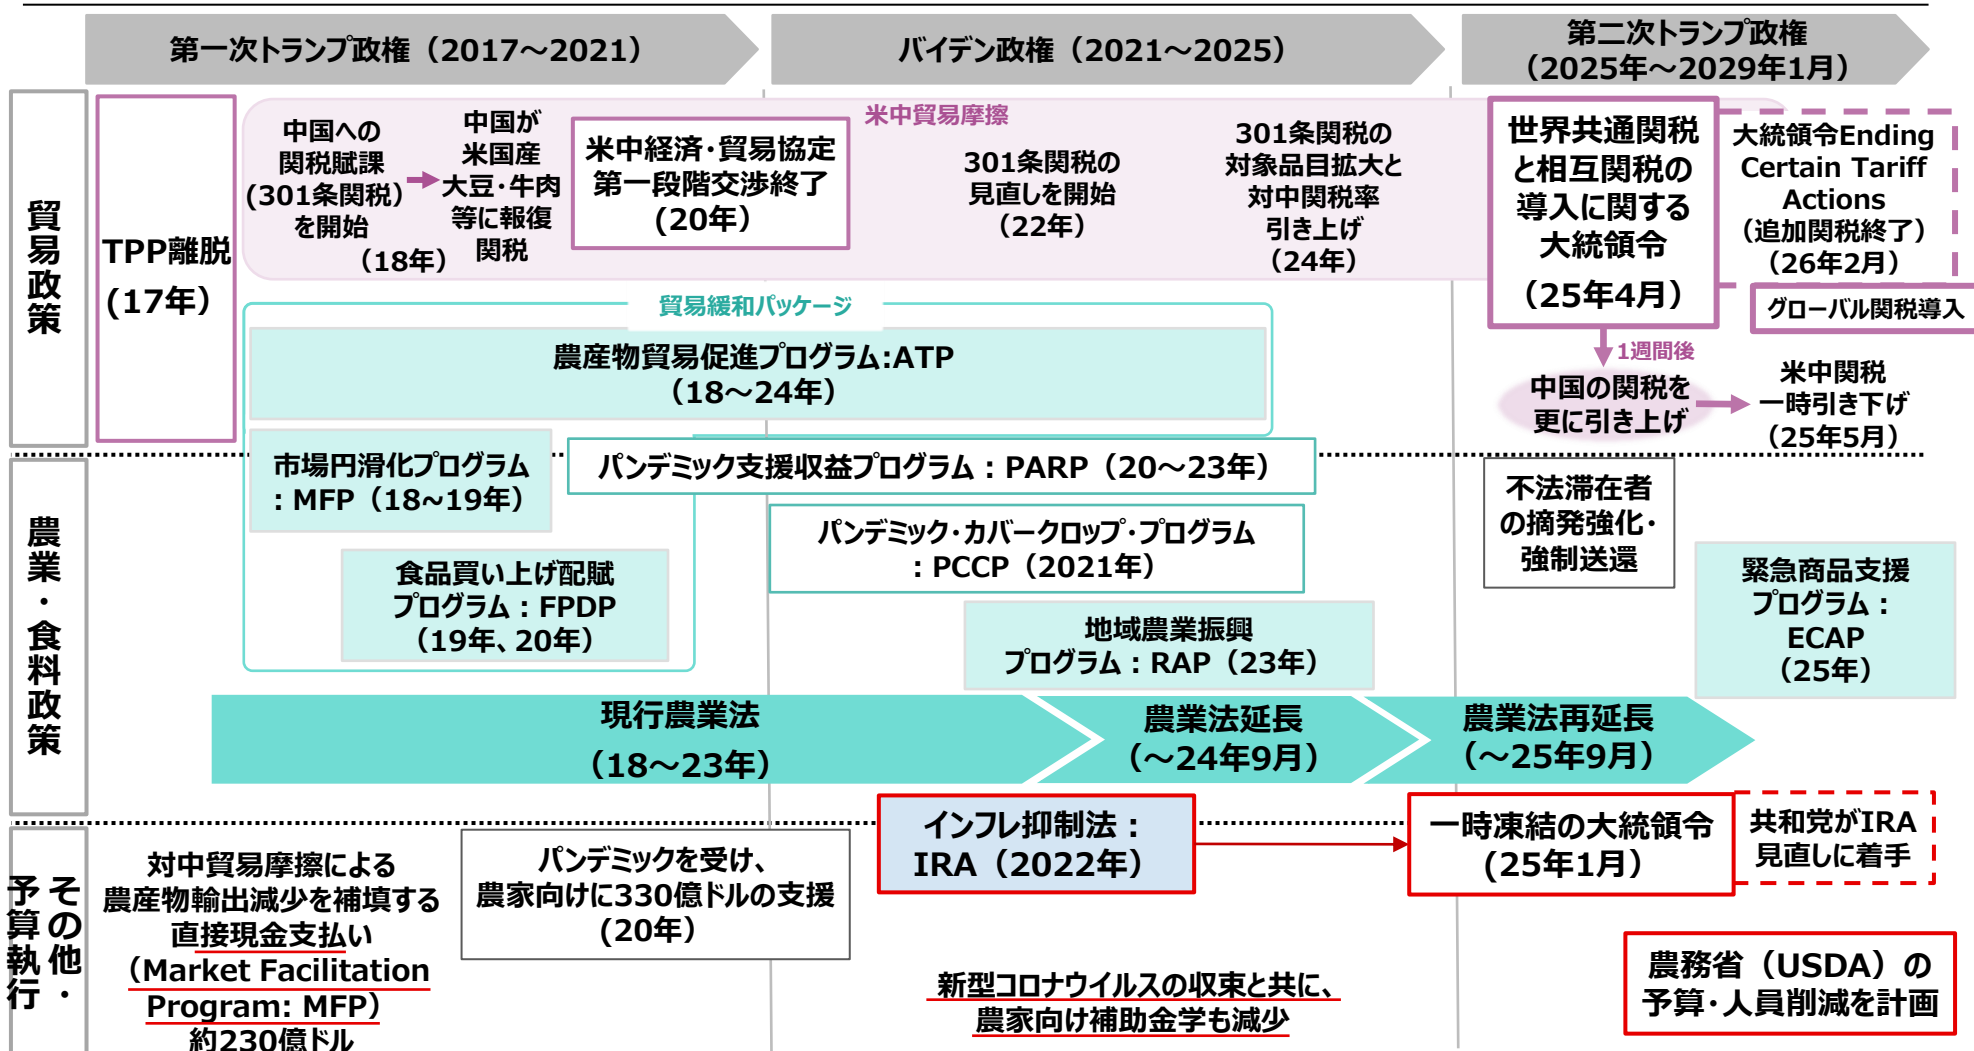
第一次トランプ政権（2017～2021）

バイデン政権（2021～2025）

第二次トランプ政権（2025年～2029年1月）

貿易政策

TPP離脱（17年）

米中貿易摩擦

中国への関税賦課（301条関税）を開始（18年）

中国が米国産大豆･牛肉等に報復関税

米中経済･貿易協定第一段階交渉終了（20年）

301条関税の見直しを開始（22年）

301条関税の対象品目拡大と対中関税率引き上げ（24年）

世界共通関税と相互関税の導入に関する大統領令（25年4月）

大統領令Ending Certain Tariff Actions（追加関税終了）（26年2月）

グローバル関税導入

1週間後

中国の関税を更に引き上げ

米中関税一時引き下げ（25年5月）

貿易緩和パッケージ

農産物貿易促進プログラム:ATP（18～24年）

農業・食料政策

市場円滑化プログラム：MFP（18~19年）

パンデミック支援収益プログラム：PARP（20～23年）

食品買い上げ配賦プログラム：FPDP（19年、20年）

パンデミック･カバークロップ･プログラム：PCCP（2021年）

地域農業振興プログラム：RAP（23年）

不法滞在者の摘発強化･強制送還

緊急商品支援プログラム：ECAP（25年）

現行農業法（18～23年）

農業法延長（～24年9月）

農業法再延長（～25年9月）

予算執行・その他

対中貿易摩擦による農産物輸出減少を補填する直接現金支払い（Market Facilitation Program: MFP）約230億ドル

パンデミックを受け、農家向けに330億ドルの支援（20年）

インフレ抑制法：IRA（2022年）

一時凍結の大統領令（25年1月）

共和党がIRA見直しに着手

新型コロナウイルスの収束と共に、農家向け補助金学も減少

農務省（USDA）の予算･人員削減を計画